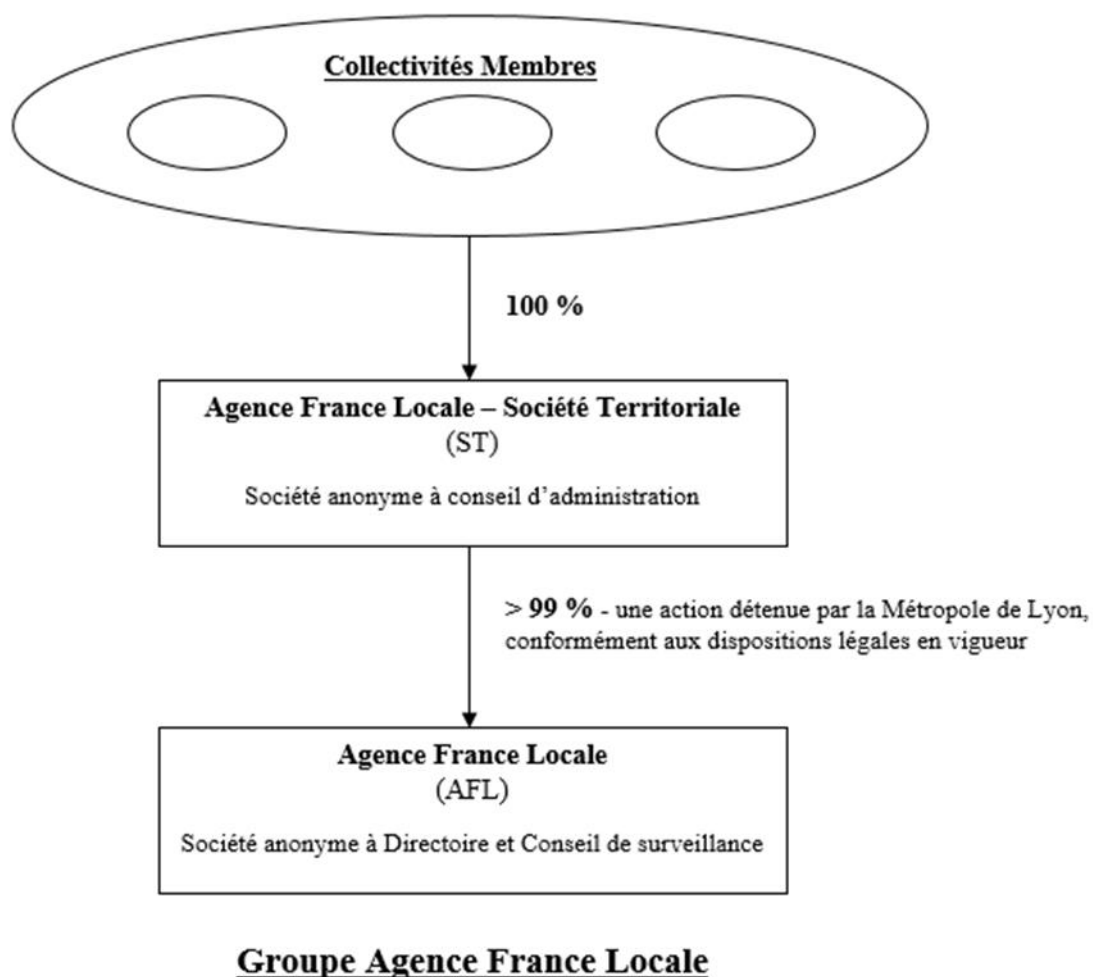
Collectivités Membres

100 %

Agence France Locale – Société Territoriale
(ST)

Société anonyme à conseil d'administration

> 99 % - une action détenue par la Métropole de Lyon, conformément aux dispositions légales en vigueur

Agence France Locale
(AFL)

Société anonyme à Directoire et Conseil de surveillance

Groupe Agence France Locale